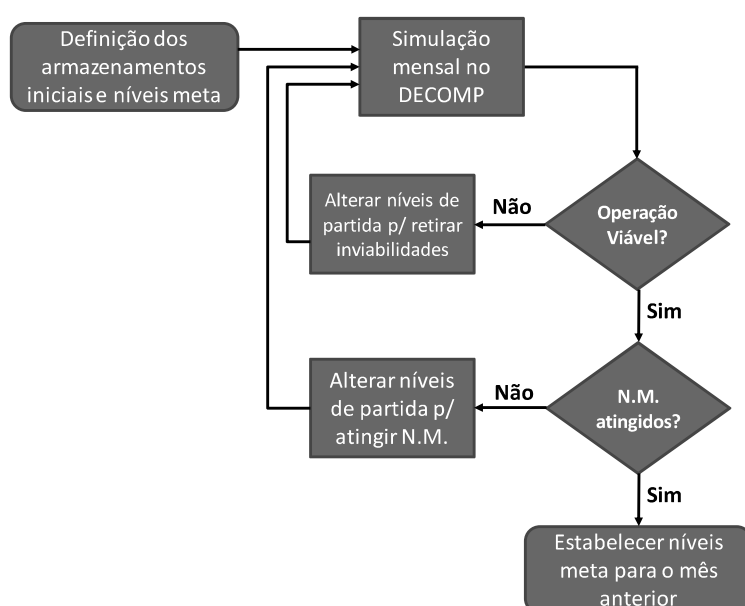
Definição dos armazenamentos iniciais e níveis meta

Simulação mensal no DECOMP

Operação Viável?

Não

Alterar níveis de partida p/ retirar inviabilidades

Sim

N.M. atingidos?

Não

Alterar níveis de partida p/ atingir N.M.

Sim

Estabelecer níveis meta para o mês anterior